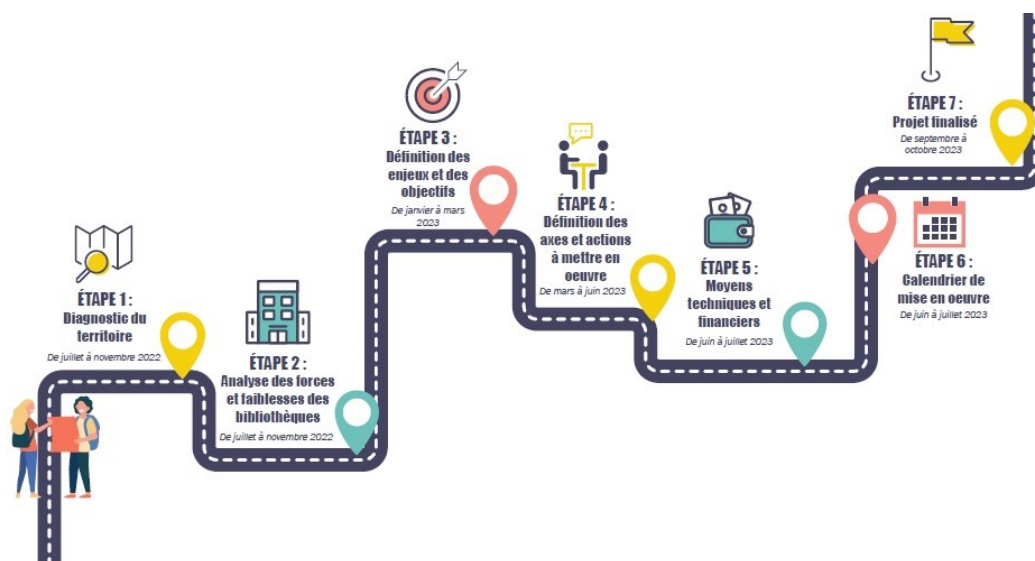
ÉTAPE 1 :
Diagnostic du territoire
De juillet à novembre 2022

ÉTAPE 2 :
Analyse des forces et faiblesses des bibliothèques
De juillet à novembre 2022

ÉTAPE 3 :
Définition des enjeux et des objectifs
De janvier à mars 2023

ÉTAPE 4 :
Définition des axes et actions à mettre en oeuvre
De mars à juin 2023

ÉTAPE 5 :
Moyens techniques et financiers
De juin à juillet 2023

ÉTAPE 6 :
Calendrier de mise en oeuvre
De juin à juillet 2023

ÉTAPE 7 :
Projet finalisé
De septembre à octobre 2023